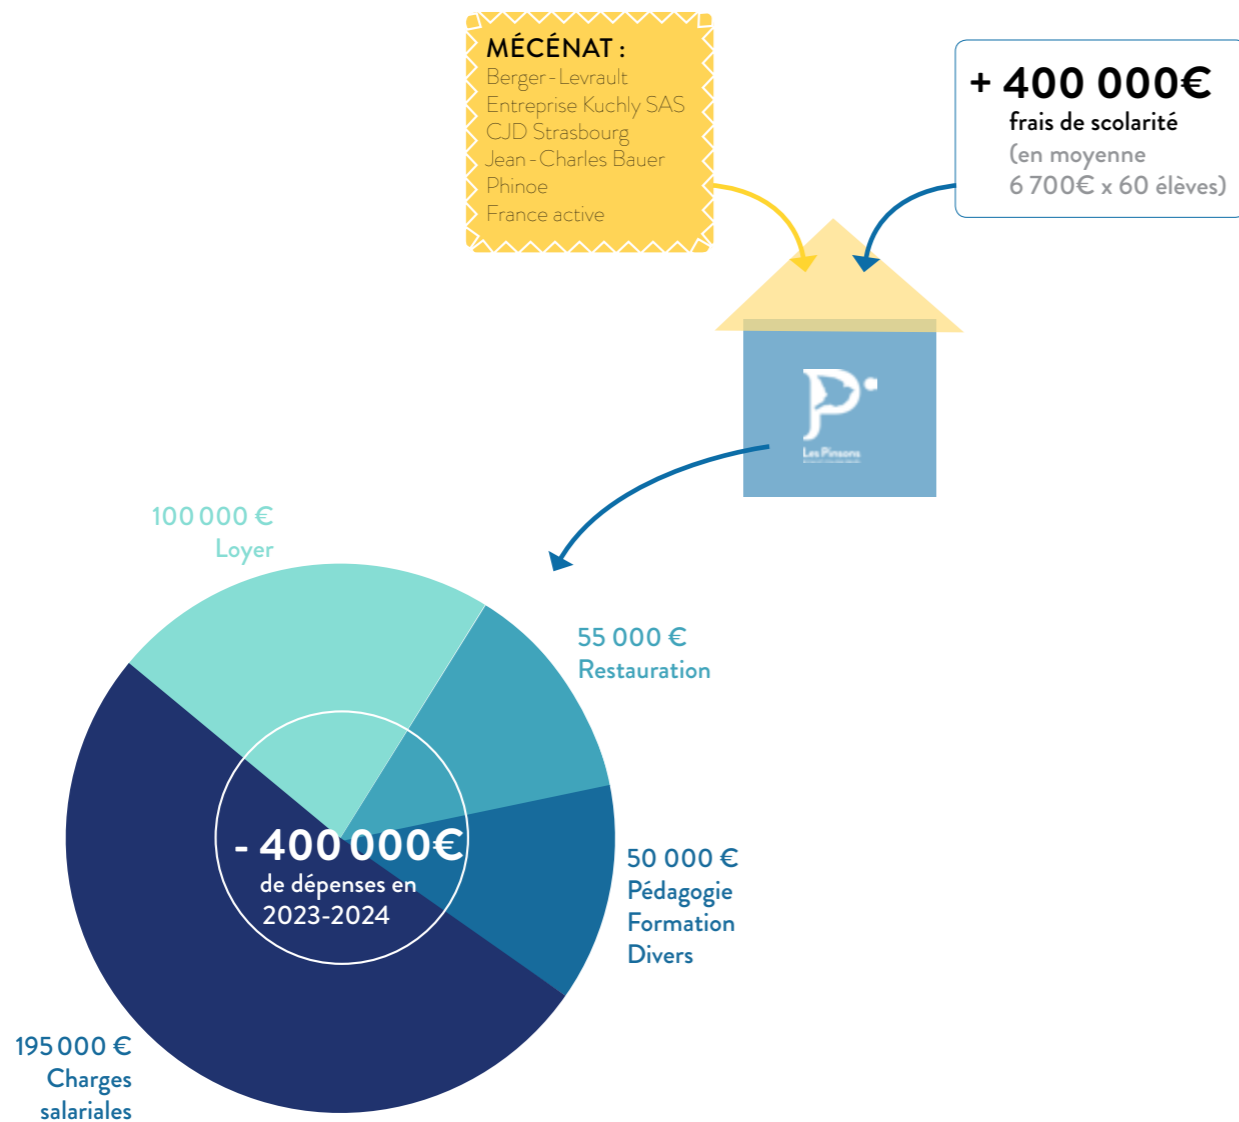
MÉCÉNAT :
Berger - Levrault
Entreprise Kuchly SAS
CJD Strasbourg
Jean - Charles Bauer
Phinoe
France active

+ 400 000€
frais de scolarité
(en moyenne
6 700€ x 60 élèves)

Les Pinsons

100 000 €
Loyer

55 000 €
Restauration

50 000 €
Pédagogie
Formation
Divers

195 000 €
Charges
salariales

- 400 000€
de dépenses en
2023-2024